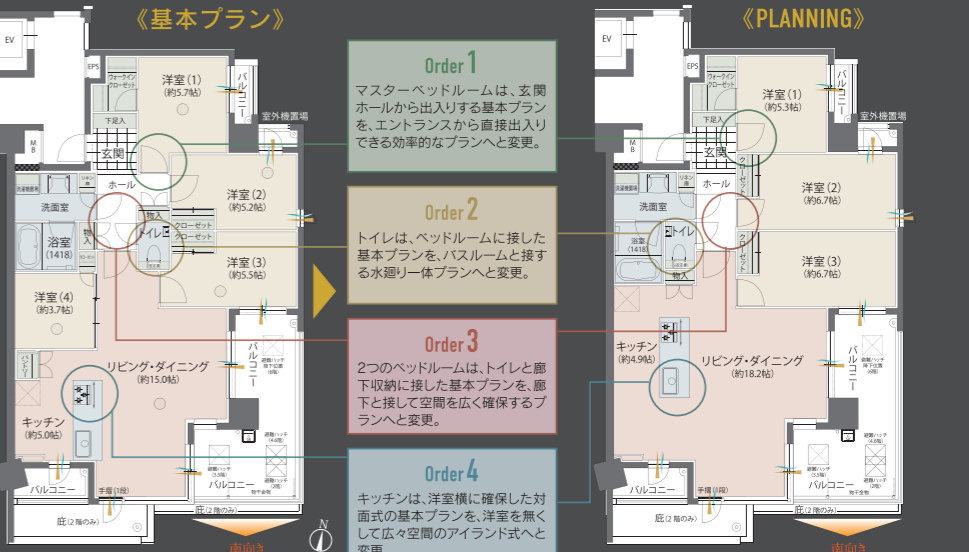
《基本プラン》

EV
EPS
ウォークインクローゼット
洋室(1)
(約5.7帖)
バルコニー
室外機置場
下足入
MB
玄関
ホール
洗濯機置場
洗面室
浴室
(1418)
物入
トイレ
物入
クローゼット
クローゼット
洋室(2)
(約5.2帖)
洋室(3)
(約5.5帖)
洋室(4)
(約3.7帖)
リビング・ダイニング
(約15.0帖)
バルコニー
キッチン
(約5.0帖)
バルコニー
手摺(1段)
バルコニー
庭(2階のみ)
庭(2階のみ)
南向き

Order 1
マスターベッドルームは、玄関ホールから出入りする基本プランを、エントランスから直接出入りできる効率的なプランへと変更。

Order 2
トイレは、ベッドルームに接した基本プランを、バスルームと接する水廻り一体プランへと変更。

Order 3
2つのベッドルームは、トイレと廊下収納に接した基本プランを、廊下と接して空間を広く確保するプランへと変更。

Order 4
キッチンは、洋室横に確保した対面式の基本プランを、洋室を無くして広々空間のアイランド式へと変更。

《PLANNING》

EV
EPS
ウォークインクローゼット
洋室(1)
(約5.3帖)
バルコニー
室外機置場
下足入
玄関
クローゼット
ホール
洗濯機置場
洗面室
浴室
(1418)
トイレ
物入
クローゼット
洋室(2)
(約6.7帖)
洋室(3)
(約6.7帖)
キッチン
(約4.9帖)
リビング・ダイニング
(約18.2帖)
バルコニー
バルコニー
手摺(1段)
バルコニー
庭(2階のみ)
庭(2階のみ)
南向き